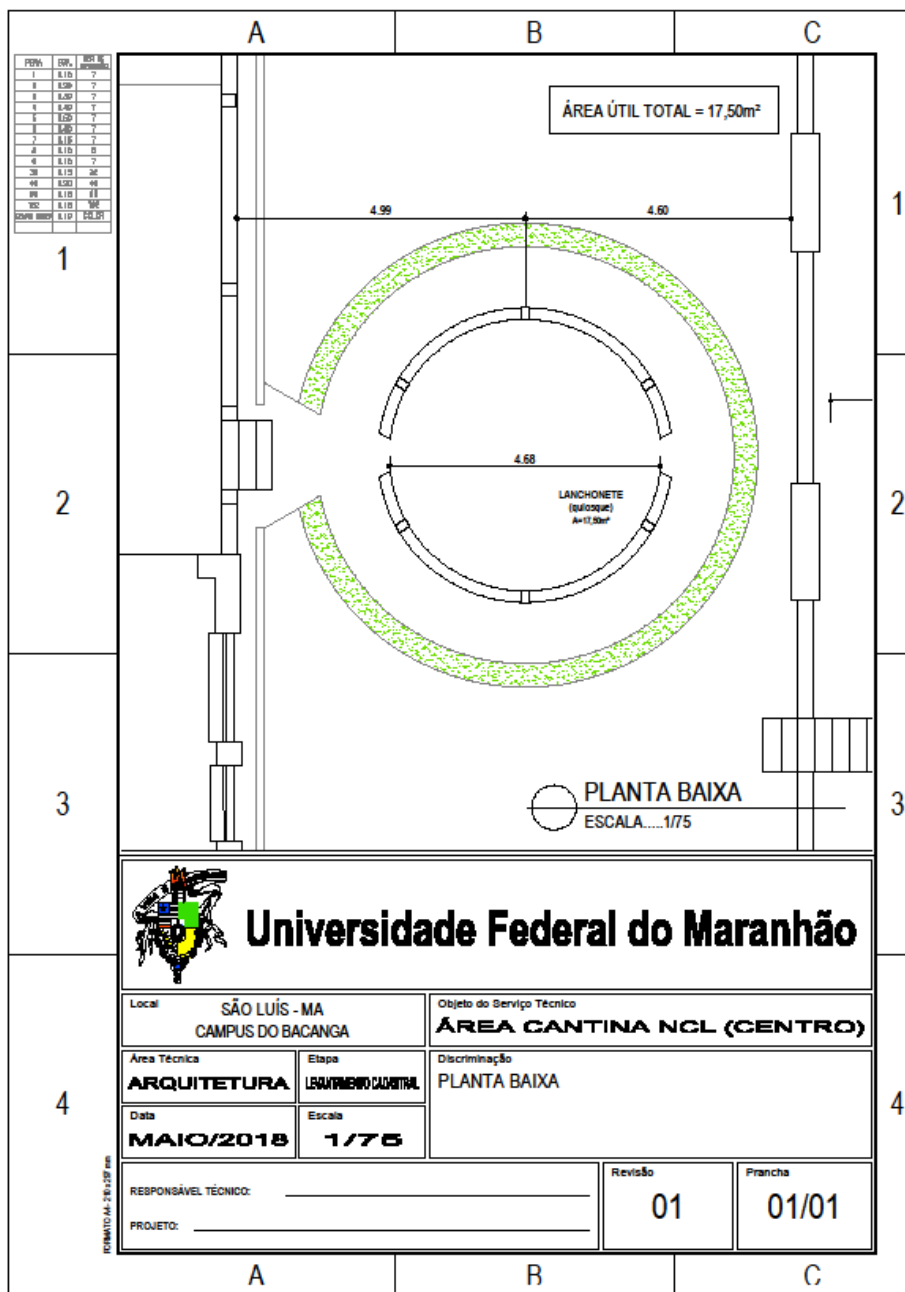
A B C

1 2 3 4

| PENA | ESP. | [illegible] |
|---|---|---|
| 1 | 0.16 | 7 |
| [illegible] | 0.50 | 7 |
| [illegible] | 0.57 | 7 |
| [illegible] | 0.40 | 7 |
| 5 | 0.20 | 7 |
| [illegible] | 0.60 | 7 |
| 7 | 0.16 | 7 |
| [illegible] | 0.16 | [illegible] |
| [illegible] | 0.16 | 7 |
| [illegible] | 0.15 | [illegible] |
| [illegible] | 0.50 | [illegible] |
| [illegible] | 0.18 | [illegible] |
| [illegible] | 0.18 | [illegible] |
| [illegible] | 0.17 | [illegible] |

ÁREA ÚTIL TOTAL = 17,50m²

4.99

4.60

4.68

LANCHONETE
(quiosque)
A=17,50m²

PLANTA BAIXA
ESCALA.....1/75

Universidade Federal do Maranhão

Local
SÃO LUÍS - MA
CAMPUS DO BACANGA

Objeto do Serviço Técnico
ÁREA CANTINA NCL (CENTRO)

Área Técnica
ARQUITETURA

Etapa
LEVANTAMENTO CADASTRAL

Discriminação
PLANTA BAIXA

Data
MAIO/2018

Escala
1/75

RESPONSÁVEL TÉCNICO:

PROJETO:

Revisão
01

Prancha
01/01

FORMATO A4 - 210 x 297 mm

A B C